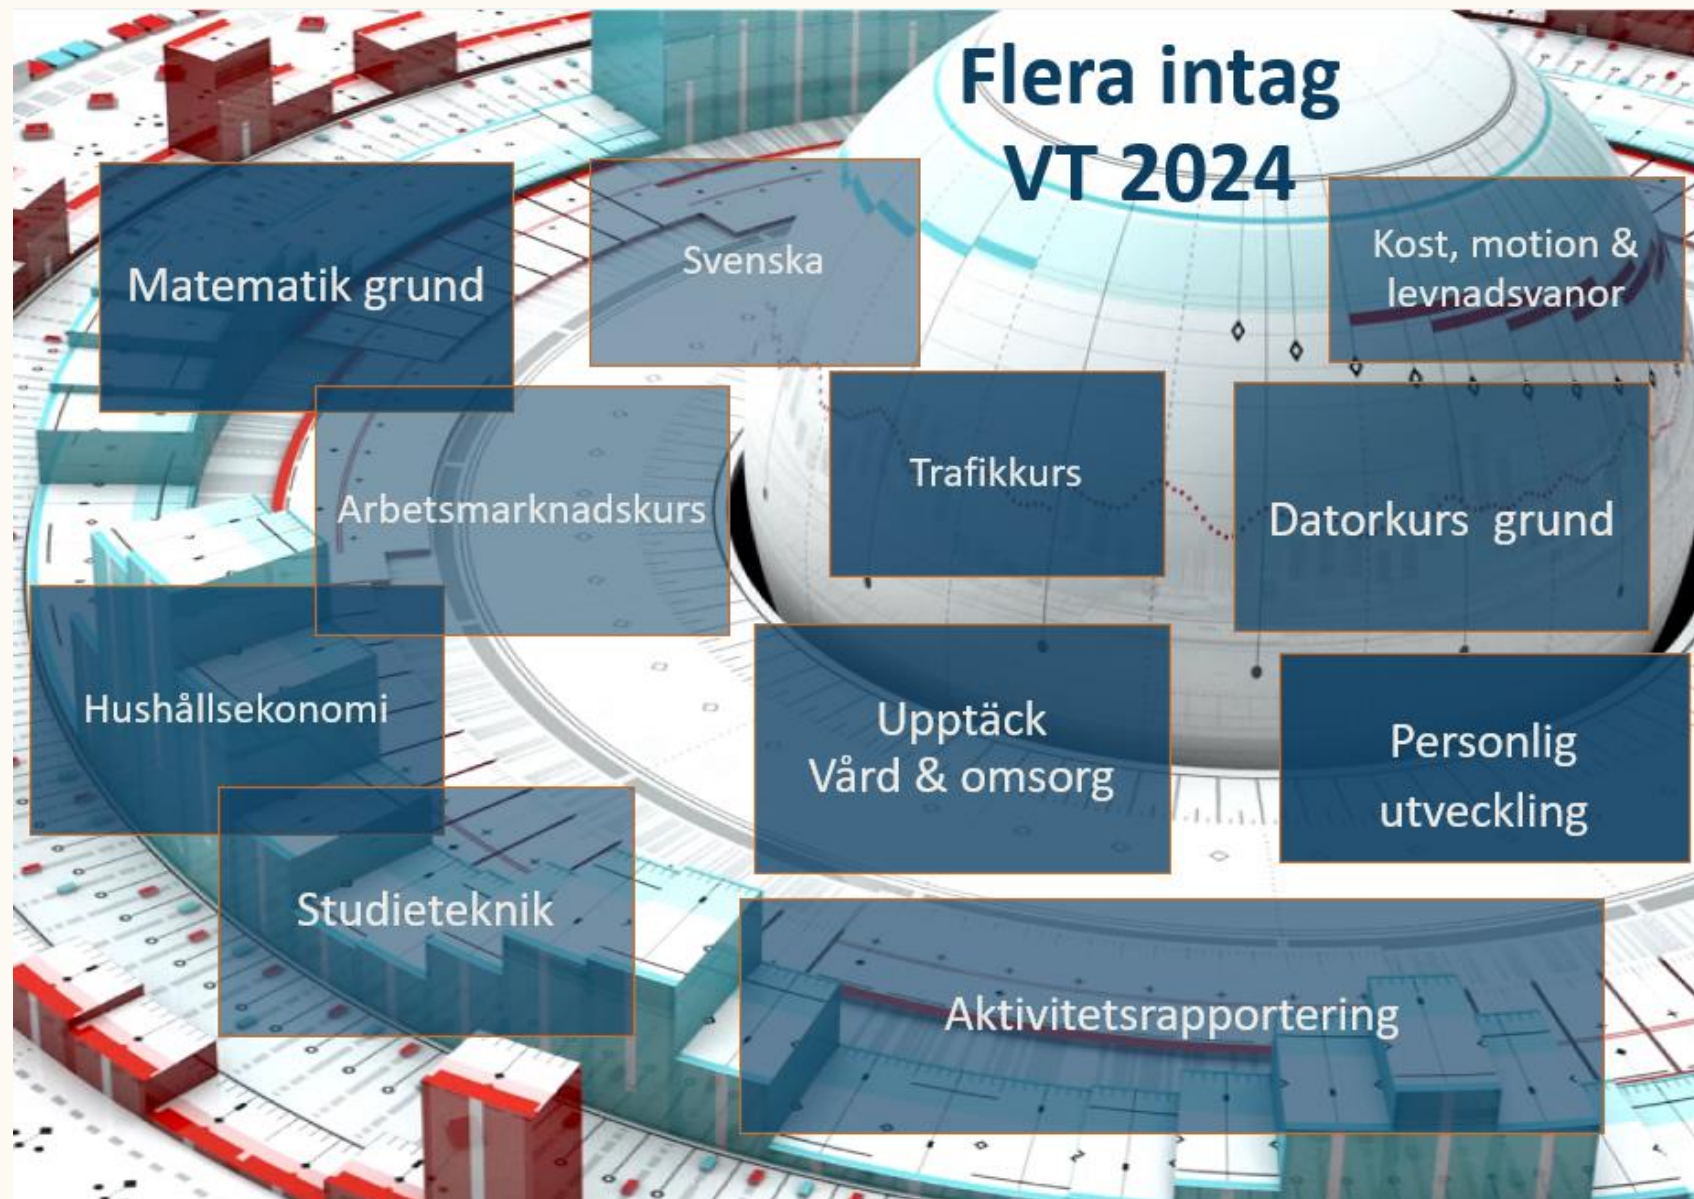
Flera intag
VT 2024

Matematik grund

Svenska

Kost, motion & levnadsvanor

Arbetsmarknadskurs

Trafikkurs

Datorkurs grund

Hushållsekonomi

Upptäck
Vård & omsorg

Personlig utveckling

Studieteknik

Aktivitetsrapportering